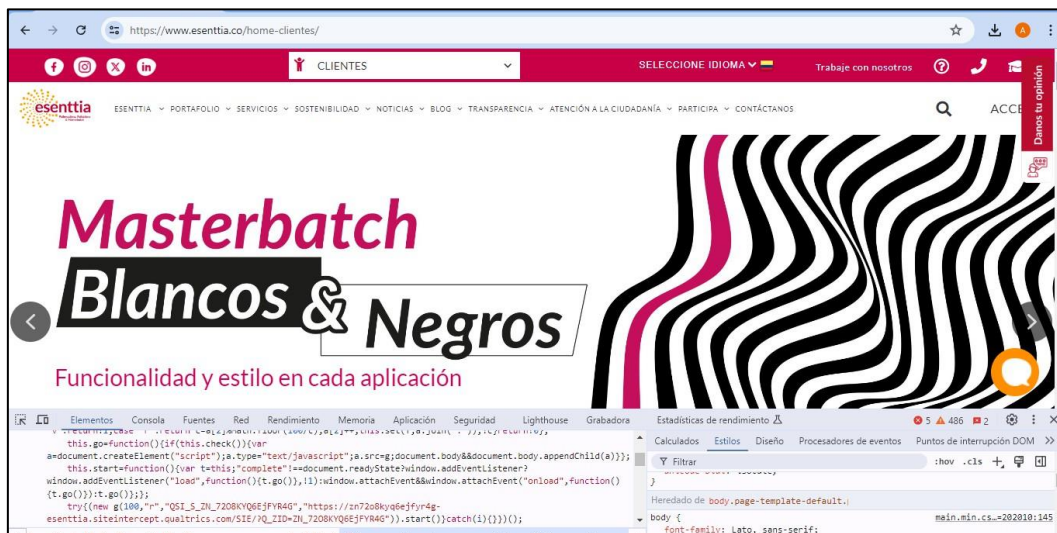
https://www.esenttia.co/home-clientes/

CLIENTES

SELECCIONE IDIOMA

Trabaje con nosotros

esenttia

ESENTTIA PORTAFOLIO SERVICIOS SOSTENIBILIDAD NOTICIAS BLOG TRANSPARENCIA ATENCIÓN A LA CIUDADANÍA PARTICIPA CONTÁCTANOS

ACCE

Danos tu opinión

Masterbatch
Blancos & Negros

Funcionalidad y estilo en cada aplicación

Elementos Consola Fuentes Red Rendimiento Memoria Aplicación Seguridad Lighthouse Grabadora Estadísticas de rendimiento

5 486 2

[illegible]
this.go=function(){if(this.check()){var a=document.createElement("script");a.type="text/javascript";a.src=g;document.body&&document.body.appendChild(a)}};
this.start=function(){var t=this;"complete"!==document.readyState?window.addEventListener?window.addEventListener("load",function(){t.go()},!1):window.attachEvent&&window.attachEvent("onload",function(){t.go()}):t.go()};};
try{(new g(100,"r","QSI_S_ZN_72O8KYQ6EjFYR4G","https://zn72o8kyq6ejfyr4g-esenttia.siteintercept.qualtrics.com/SIE/?Q_ZID=ZN_72O8KYQ6EjFYR4G")).start()}catch(i){}})();

Calculados Estilos Diseño Procesadores de eventos Puntos de interrupción DOM

Filtrar

:hov .cls

Heredado de body.page-template-default.

body {
font-family: Lato, sans-serif;

main.min.cs…=202010:145